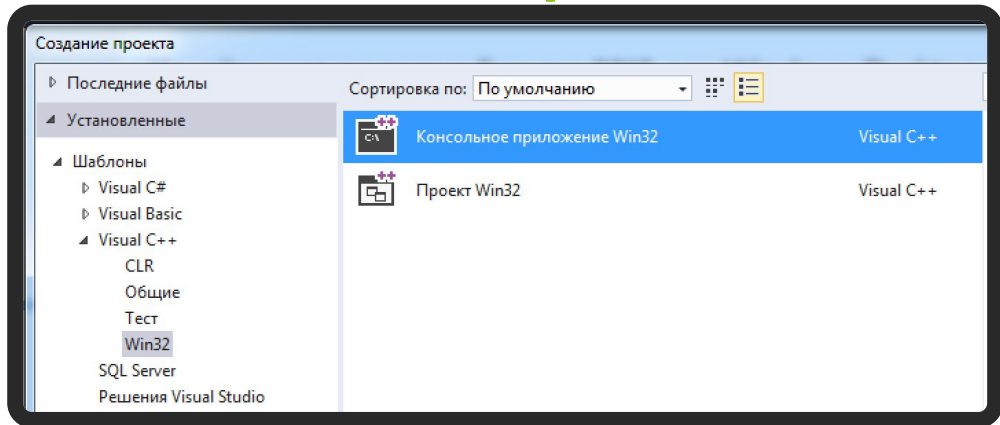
Создание проекта

Последние файлы

Установленные

Шаблоны

Visual C#

Visual Basic

Visual C++

CLR

Общие

Тест

Win32

SQL Server

Решения Visual Studio

Сортировка по: По умолчанию

C:\ Консольное приложение Win32 Visual C++

Проект Win32 Visual C++